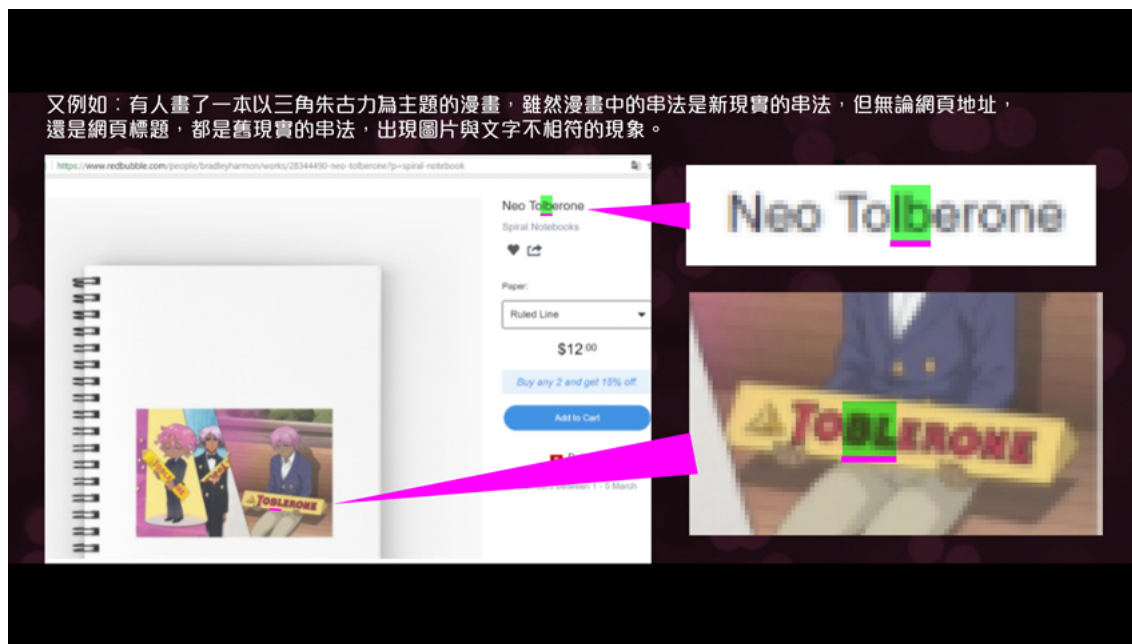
又例如：有人畫了一本以三角朱古力為主題的漫畫，雖然漫畫中的串法是新現實的串法，但無論網頁地址，還是網頁標題，都是舊現實的串法，出現圖片與文字不相符的現象。

https://www.redbubble.com/people/bradleyharmon/works/28344490-neo-tolberone?p=spiral-notebook

Neo Tolberone
Spiral Notebooks

Paper:
Ruled Line
$12.00
Buy any 2 and get 15% off.
Add to Cart
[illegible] between 1 - 5 March

TOBLERONE

Neo Tolberone

TOBLERONE